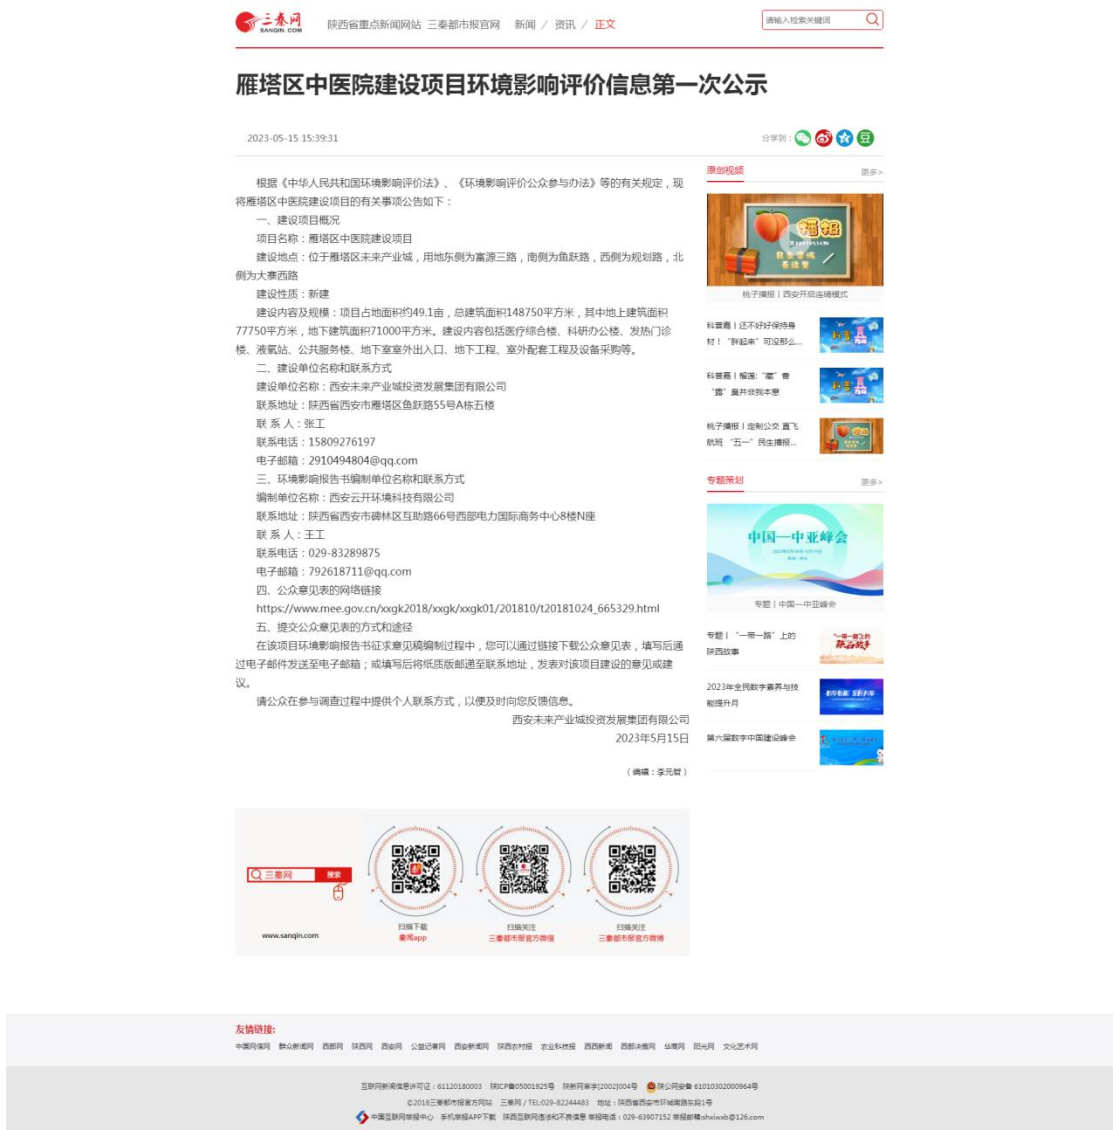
三秦网 SANQIN.COM 陕西省重点新闻网站 三秦都市报官网 新闻 / 资讯 / 正文

请输入检索关键词

雁塔区中医院建设项目环境影响评价信息第一次公示

2023-05-15 15:39:31

分享到：

根据《中华人民共和国环境影响评价法》、《环境影响评价公众参与办法》等的有关规定，现将雁塔区中医院建设项目的有关事项公告如下：

一、建设项目概况

项目名称：雁塔区中医院建设项目

建设地点：位于雁塔区未来产业城，用地东侧为富源三路，南侧为鱼跃路，西侧为规划路，北侧为大寨西路

建设性质：新建

建设内容及规模：项目占地面积约49.1亩，总建筑面积148750平方米，其中地上建筑面积77750平方米，地下建筑面积71000平方米。建设内容包括医疗综合楼、科研办公楼、发热门诊楼、液氧站、公共服务楼、地下室室外出入口、地下工程、室外配套工程及设备采购等。

二、建设单位名称和联系方式

建设单位名称：西安未来产业城投资发展集团有限公司

联系地址：陕西省西安市雁塔区鱼跃路55号A栋五楼

联 系 人：张工

联系电话：15809276197

电子邮箱：2910494804@qq.com

三、环境影响报告书编制单位名称和联系方式

编制单位名称：西安云开环境科技有限公司

联系地址：陕西省西安市碑林区互助路66号西部电力国际商务中心8楼N座

联 系 人：王工

联系电话：029-83289875

电子邮箱：792618711@qq.com

四、公众意见表的网络链接

https://www.mee.gov.cn/xxgk2018/xxgk/xxgk01/201810/t20181024_665329.html

五、提交公众意见表的方式和途径

在该项目环境影响报告书征求意见稿编制过程中，您可以通过链接下载公众意见表，填写后通过电子邮件发送至电子邮箱；或填写后将纸质版邮递至联系地址，发表对该项目建设的意见或建议。

请公众在参与调查过程中提供个人联系方式，以便及时向您反馈信息。

西安未来产业城投资发展集团有限公司

2023年5月15日

（编辑：李元哲）

原创视频 更多>

桃子播报｜西安开启连播模式

科普嘉｜还不好好保持身材！“胖起来”可没那么...

科普嘉｜报告“雷”普“雷”真并非我本意

桃子播报｜定制公交 直飞航班 “五一”民生播报...

专题策划 更多>

中国—中亚峰会

专题｜中国—中亚峰会

专题｜“一带一路”上的陕西故事

2023年全民数字素养与技能提升月

第六届数字中国建设峰会

三秦网 搜索

www.sanqin.com

扫描下载 秦闻app

扫描关注 三秦都市报官方微信

扫描关注 三秦都市报官方微博

友情链接：

中国网信网 群众新闻网 西部网 陕西网 西安网 公益记者网 西安新闻网 陕西农村报 农业科技报 西西新闻 西部决策网 华商网 阳光网 文化艺术网

互联网新闻信息许可证：61120180003 陕ICP备05001925号 陕新网审字[2002]004号 陕公网安备 61010302000964号

©2018三秦都市报官方网站 三秦网 / TEL:029-82244483 地址：陕西省西安市环城南路东段1号

中国互联网举报中心 手机举报APP下载 陕西互联网违法和不良信息 举报电话：029-63907152 举报邮箱：sxwb@126.com